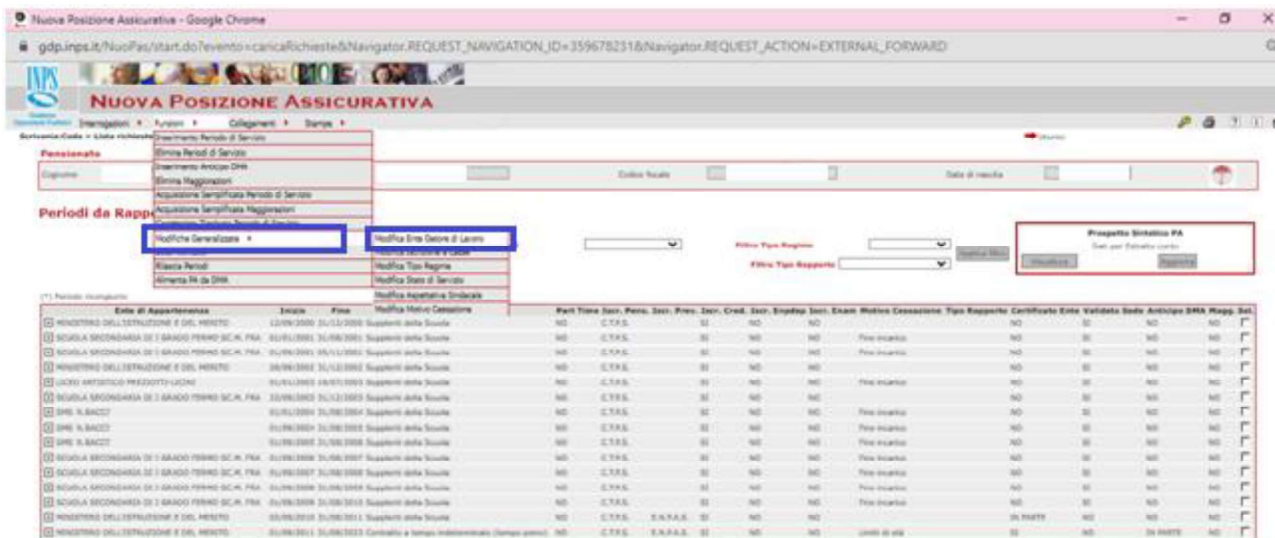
Nuova Posizione Assicurativa - Google Chrome

gdp.inps.it/NuoPas/start.do?evento=caricaRichieste&Navigator.REQUEST_NAVIGATION_ID=359678231&Navigator.REQUEST_ACTION=EXTERNAL_FORWARD

INPS

NUOVA POSIZIONE ASSICURATIVA

Scrivania Coda > Lista richieste   Interrogazioni ▸   Funzioni ▸   Collegamenti ▸   Stampa ▸

Inserimento Periodo di Servizio
Elimina Periodi di Servizio
Inserimento Anticipo DMA
Elimina Maggiorazioni
Acquisizione Semplificata Periodo di Servizio
Acquisizione Semplificata Maggiorazioni
Modifiche Generalizzate ▸
Rilascia Periodi
Alimenta PA da DMA

Modifica Ente Datore di Lavoro
Modifica Tipo Regime
Modifica Stato di Servizio
Modifica Aspettativa Sindacale
Modifica Motivo Cessazione

Ritorna

Pensionato

Cognome   Codice fiscale   Data di nascita

Periodi da Rapp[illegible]

Filtro Tipo Regime   Filtro Tipo Rapporto   Applica filtri

Prospetto Sintetico PA
Visualizza   Registra

(*) Periodo ricongiunto

| Ente di Appartenenza | Inizio | Fine | | Part Time | Iscr. Pens. | Iscr. Prev. | Iscr. Cred. | Iscr. Enpdep | Iscr. Enam | Motivo Cessazione | Tipo Rapporto | Certificato Ente | Validato Sede | Anticipo DMA | Magg. | Sel. |
|---|---|---|---|---|---|---|---|---|---|---|---|---|---|---|---|---|
| MINISTERO DELL'ISTRUZIONE E DEL MERITO | 12/09/2000 | 31/12/2000 | Supplenti della Scuola | NO | C.T.P.S. | | SI | NO | NO | | | NO | SI | NO | NO | |
| SCUOLA SECONDARIA DI I GRADO FERMO SC.M. FRA | 01/01/2001 | 31/08/2001 | Supplenti della Scuola | NO | C.T.P.S. | | SI | NO | NO | Fine incarico | | NO | SI | NO | NO | |
| SCUOLA SECONDARIA DI I GRADO FERMO SC.M. FRA | 01/09/2001 | 05/11/2001 | Supplenti della Scuola | NO | C.T.P.S. | | SI | NO | NO | Fine incarico | | NO | SI | NO | NO | |
| MINISTERO DELL'ISTRUZIONE E DEL MERITO | 28/09/2002 | 31/12/2002 | Supplenti della Scuola | NO | C.T.P.S. | | SI | NO | NO | | | NO | SI | NO | NO | |
| LICEO ARTISTICO PREZIOTTI-LICINI | 01/01/2003 | 18/07/2003 | Supplenti della Scuola | NO | C.T.P.S. | | SI | NO | NO | Fine incarico | | NO | SI | NO | NO | |
| SCUOLA SECONDARIA DI I GRADO FERMO SC.M. FRA | 22/09/2003 | 31/12/2003 | Supplenti della Scuola | NO | C.T.P.S. | | SI | NO | NO | | | NO | SI | NO | NO | |
| DMS N.BACCI | 01/01/2004 | 31/08/2004 | Supplenti della Scuola | NO | C.T.P.S. | | SI | NO | NO | | | NO | SI | NO | NO | |
| DMS N.BACCI | 01/09/2004 | 31/08/2005 | Supplenti della Scuola | NO | C.T.P.S. | | SI | NO | NO | Fine incarico | | NO | SI | NO | NO | |
| DMS N.BACCI | 01/09/2005 | 31/08/2006 | Supplenti della Scuola | NO | C.T.P.S. | | SI | NO | NO | Fine incarico | | NO | SI | NO | NO | |
| SCUOLA SECONDARIA DI I GRADO FERMO SC.M. FRA | 01/09/2006 | 31/08/2007 | Supplenti della Scuola | NO | C.T.P.S. | | SI | NO | NO | Fine incarico | | NO | SI | NO | NO | |
| SCUOLA SECONDARIA DI I GRADO FERMO SC.M. FRA | 01/09/2007 | 31/08/2008 | Supplenti della Scuola | NO | C.T.P.S. | | SI | NO | NO | Fine incarico | | NO | SI | NO | NO | |
| SCUOLA SECONDARIA DI I GRADO FERMO SC.M. FRA | 01/09/2008 | 31/08/2009 | Supplenti della Scuola | NO | C.T.P.S. | | SI | NO | NO | Fine incarico | | NO | SI | NO | NO | |
| SCUOLA SECONDARIA DI I GRADO FERMO SC.M. FRA | 01/09/2009 | 31/08/2010 | Supplenti della Scuola | NO | C.T.P.S. | | SI | NO | NO | Fine incarico | | NO | SI | NO | NO | |
| MINISTERO DELL'ISTRUZIONE E DEL MERITO | 03/09/2010 | 31/08/2011 | Supplenti della Scuola | NO | C.T.P.S. | E.N.P.A.S. | SI | NO | NO | | | IN PARTE | NO | NO | NO | |
| MINISTERO DELL'ISTRUZIONE E DEL MERITO | 01/09/2011 | 31/08/2023 | Contratto a tempo indeterminato (tempo pieno) | NO | C.T.P.S. | E.N.P.A.S. | SI | NO | NO | Limiti di età | | SI | NO | IN PARTE | NO | |